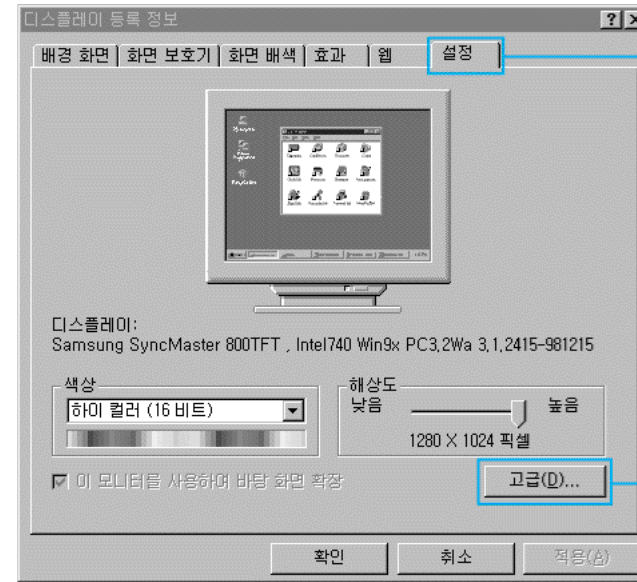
디스플레이 등록 정보

배경 화면 | 화면 보호기 | 화면 배색 | 효과 | 웹 | 설정

디스플레이:
Samsung SyncMaster 800TFT , Intel740 Win9x PC3,2Wa 3,1,2415-981215

색상
하이 컬러 (16 비트)

해상도
낮음
높음
1280 X 1024 픽셀

이 모니터를 사용하여 바탕 화면 확장

고급(D)...

확인
취소
적용(A)